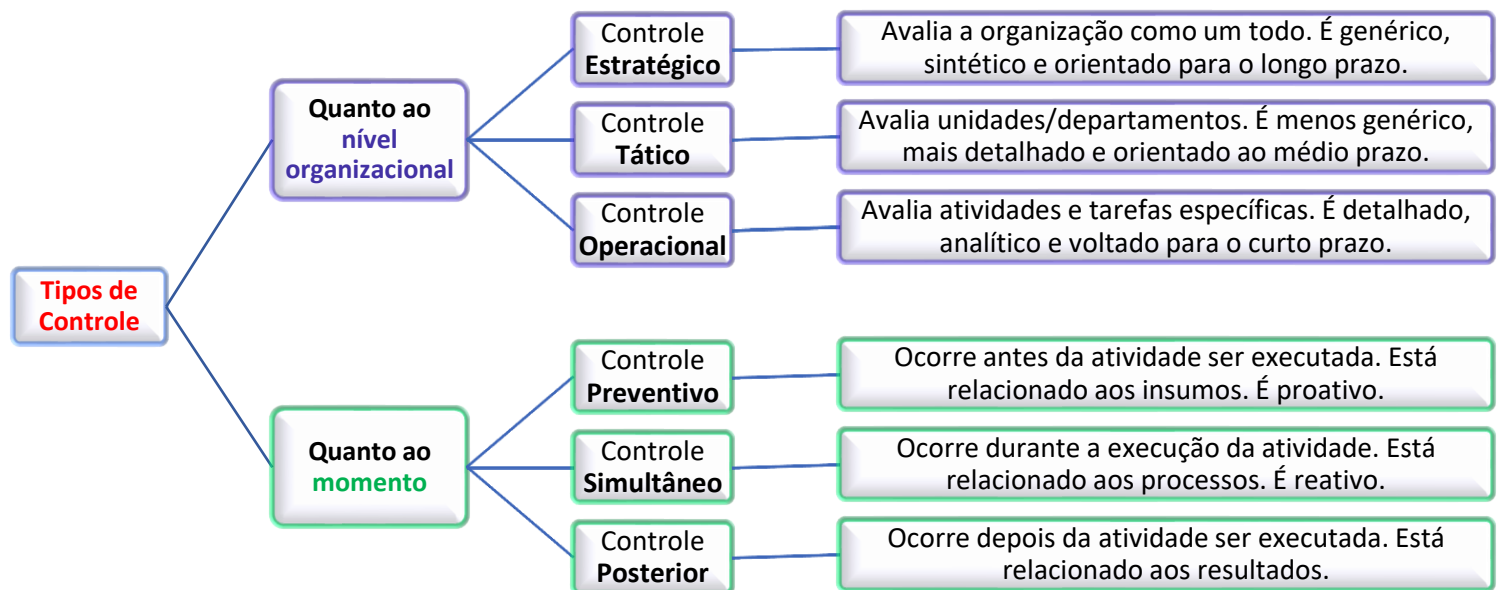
Tipos de Controle

Quanto ao nível organizacional

Controle Estratégico

Avalia a organização como um todo. É genérico, sintético e orientado para o longo prazo.

Controle Tático

Avalia unidades/departamentos. É menos genérico, mais detalhado e orientado ao médio prazo.

Controle Operacional

Avalia atividades e tarefas específicas. É detalhado, analítico e voltado para o curto prazo.

Quanto ao momento

Controle Preventivo

Ocorre antes da atividade ser executada. Está relacionado aos insumos. É proativo.

Controle Simultâneo

Ocorre durante a execução da atividade. Está relacionado aos processos. É reativo.

Controle Posterior

Ocorre depois da atividade ser executada. Está relacionado aos resultados.